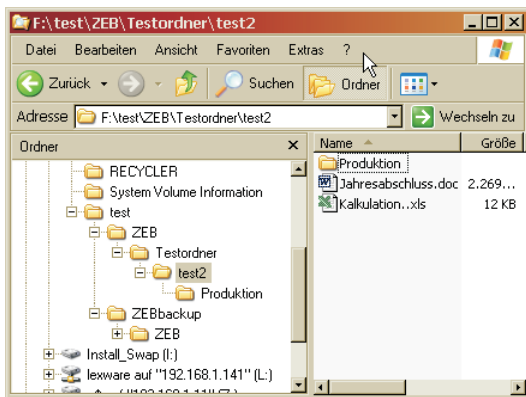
F:\test\ZEB\Testordner\test2

Datei Bearbeiten Ansicht Favoriten Extras ?

Zurück Suchen Ordner

Adresse F:\test\ZEB\Testordner\test2 Wechseln zu

Ordner ×

RECYCLER
System Volume Information
test
ZEB
Testordner
test2
Produktion
ZEBbackup
ZEB
Install_Swap (I:)
lexware auf "192.168.1.141" (L:)
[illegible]

| Name | Größe |
|---|---|
| Produktion | |
| Jahresabschluss.doc | 2.269... |
| Kalkulation..xls | 12 KB |